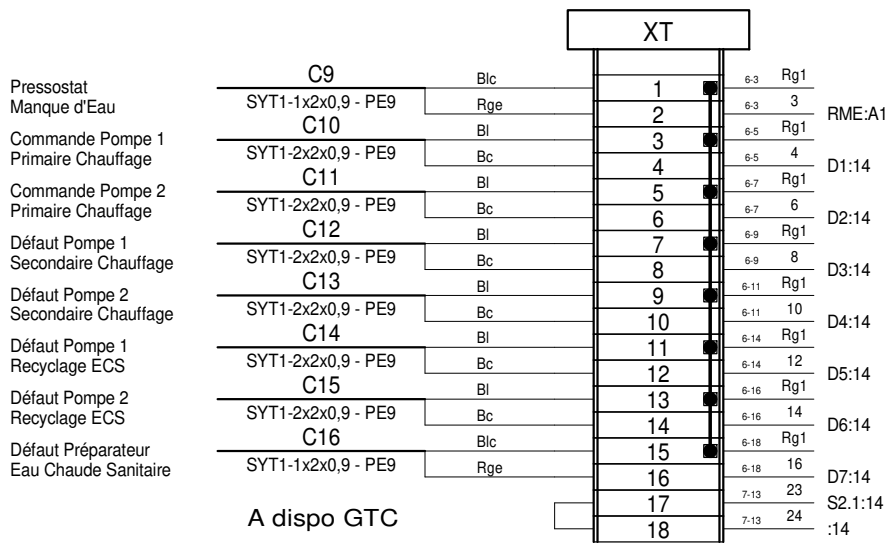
XT

Pressostat Manque d'Eau
C9
SYT1-1x2x0,9 - PE9
Blc
Rge
1
2
6-3 Rg1
6-3 3
RME:A1

Commande Pompe 1 Primaire Chauffage
C10
SYT1-2x2x0,9 - PE9
Bl
Bc
3
4
6-5 Rg1
6-5 4
D1:14

Commande Pompe 2 Primaire Chauffage
C11
SYT1-2x2x0,9 - PE9
Bl
Bc
5
6
6-7 Rg1
6-7 6
D2:14

Défaut Pompe 1 Secondaire Chauffage
C12
SYT1-2x2x0,9 - PE9
Bl
Bc
7
8
6-9 Rg1
6-9 8
D3:14

Défaut Pompe 2 Secondaire Chauffage
C13
SYT1-2x2x0,9 - PE9
Bl
Bc
9
10
6-11 Rg1
6-11 10
D4:14

Défaut Pompe 1 Recyclage ECS
C14
SYT1-2x2x0,9 - PE9
Bl
Bc
11
12
6-14 Rg1
6-14 12
D5:14

Défaut Pompe 2 Recyclage ECS
C15
SYT1-2x2x0,9 - PE9
Bl
Bc
13
14
6-16 Rg1
6-16 14
D6:14

Défaut Préparateur Eau Chaude Sanitaire
C16
SYT1-1x2x0,9 - PE9
Blc
Rge
15
16
6-18 Rg1
6-18 16
D7:14

A dispo GTC
17
18
7-13 23
7-13 24
S2.1:14
:14